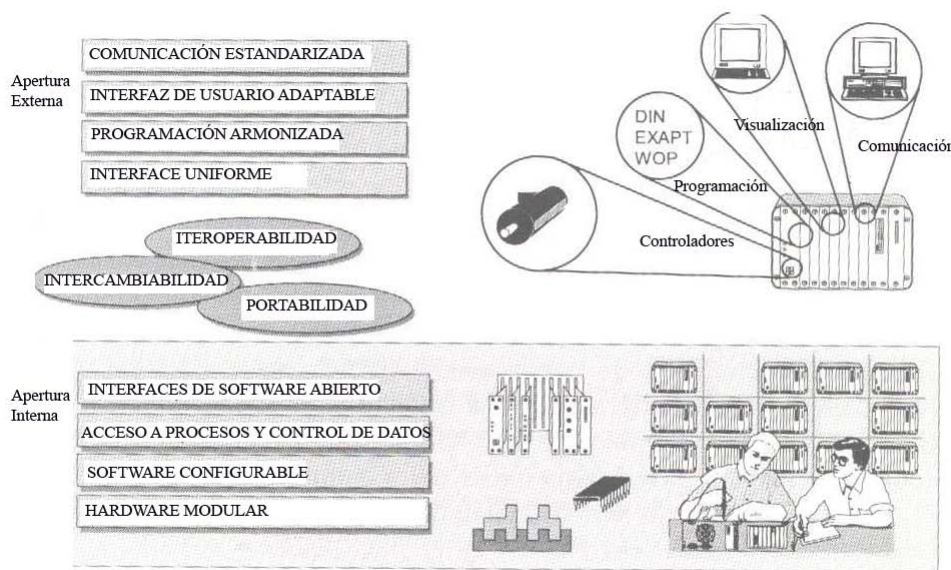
Apertura Externa

COMUNICACIÓN ESTANDARIZADA

INTERFAZ DE USUARIO ADAPTABLE

PROGRAMACIÓN ARMONIZADA

INTERFACE UNIFORME

ITEROPERABILIDAD

INTERCAMBIABILIDAD

PORTABILIDAD

DIN
EXAPT
WOP

Visualización

Comunicación

Programación

Controladores

Apertura Interna

INTERFACES DE SOFTWARE ABIERTO

ACCESO A PROCESOS Y CONTROL DE DATOS

SOFTWARE CONFIGURABLE

HARDWARE MODULAR